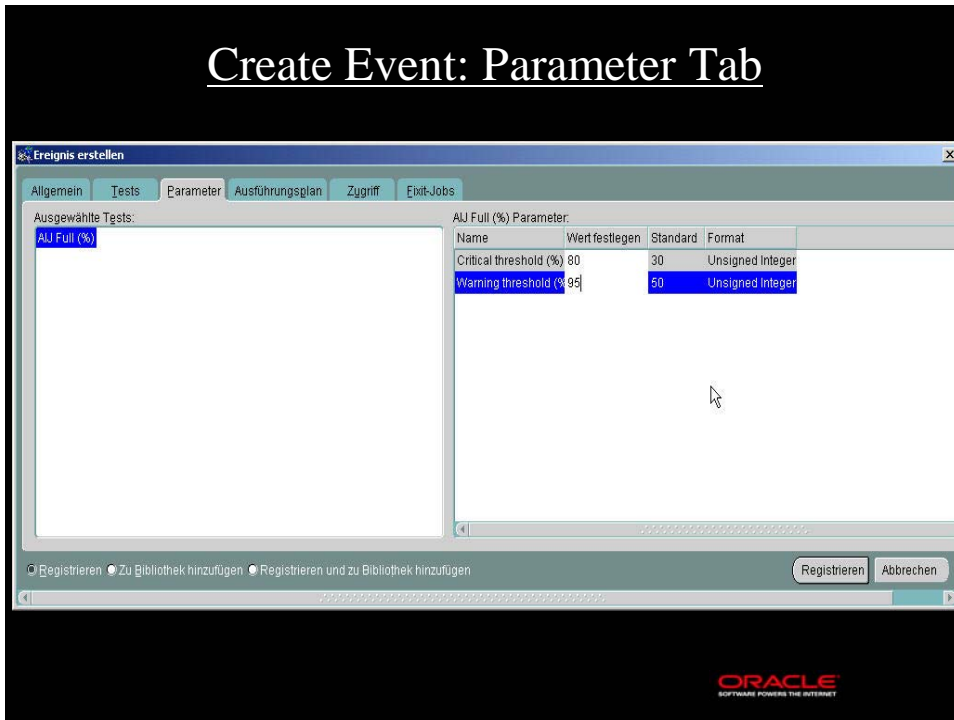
Create Event: Parameter Tab

Ereignis erstellen

Allgemein Tests Parameter Ausführungsplan Zugriff Fixit-Jobs

Ausgewählte Tests:

AIJ Full (%)

AIJ Full (%) Parameter:

| Name | Wert festlegen | Standard | Format |
|---|---|---|---|
| Critical threshold (%) | 80 | 30 | Unsigned Integer |
| Warning threshold (% | 95 | 50 | Unsigned Integer |

Registrieren Zu Bibliothek hinzufügen Registrieren und zu Bibliothek hinzufügen

Registrieren Abbrechen

ORACLE
SOFTWARE POWERS THE INTERNET